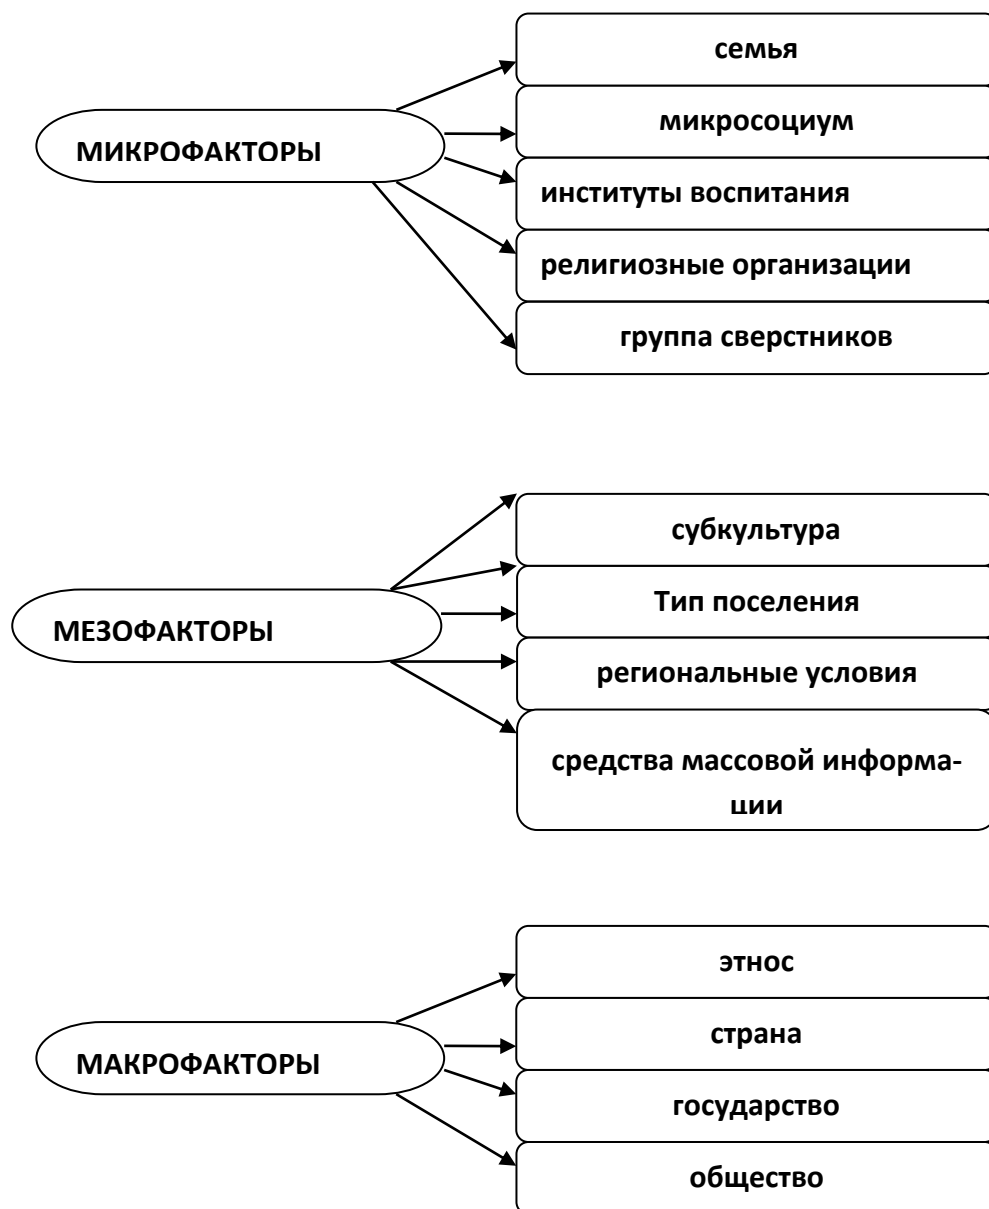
МИКРОФАКТОРЫ

семья

микросоциум

институты воспитания

религиозные организации

группа сверстников

МЕЗОФАКТОРЫ

субкультура

Тип поселения

региональные условия

средства массовой информации

МАКРОФАКТОРЫ

этнос

страна

государство

общество